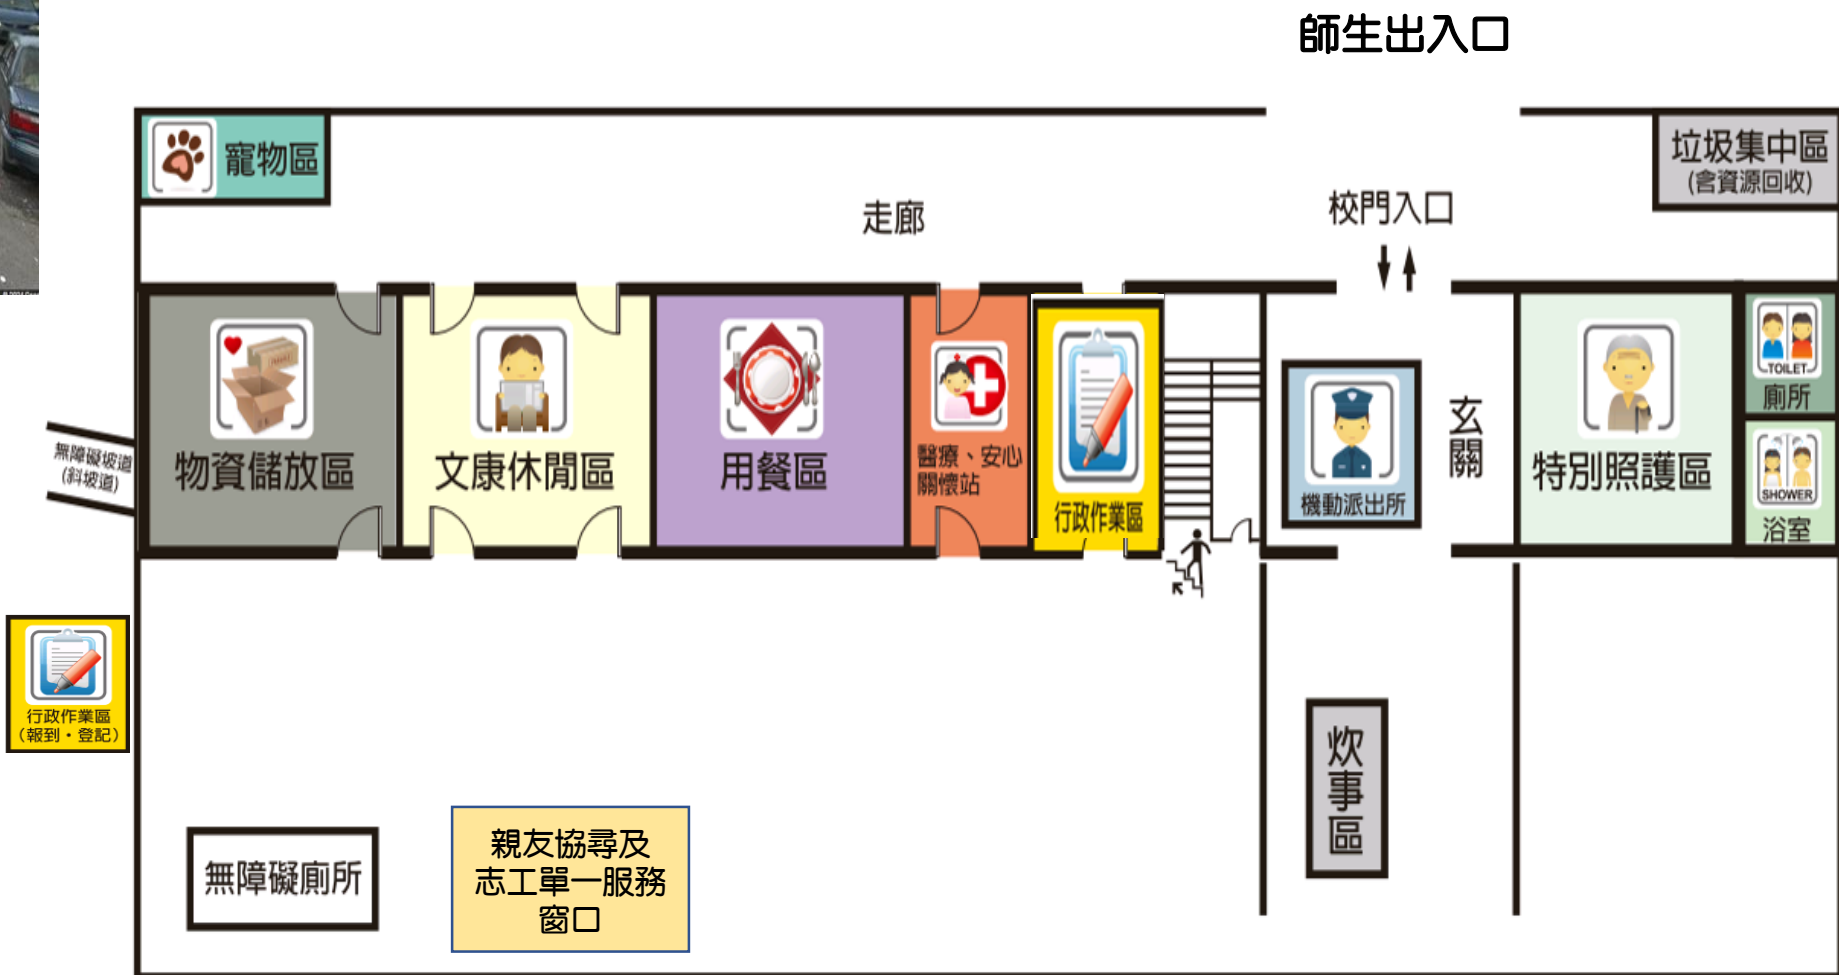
師生出入口

寵物區

垃圾集中區
(含資源回收)

走廊

校門入口

物資儲放區

文康休閒區

用餐區

醫療、安心關懷站

行政作業區

機動派出所

玄關

特別照護區

TOILET
廁所

SHOWER
浴室

無障礙坡道
(斜坡道)

行政作業區
(報到・登記)

炊事區

無障礙廁所

親友協尋及志工單一服務窗口